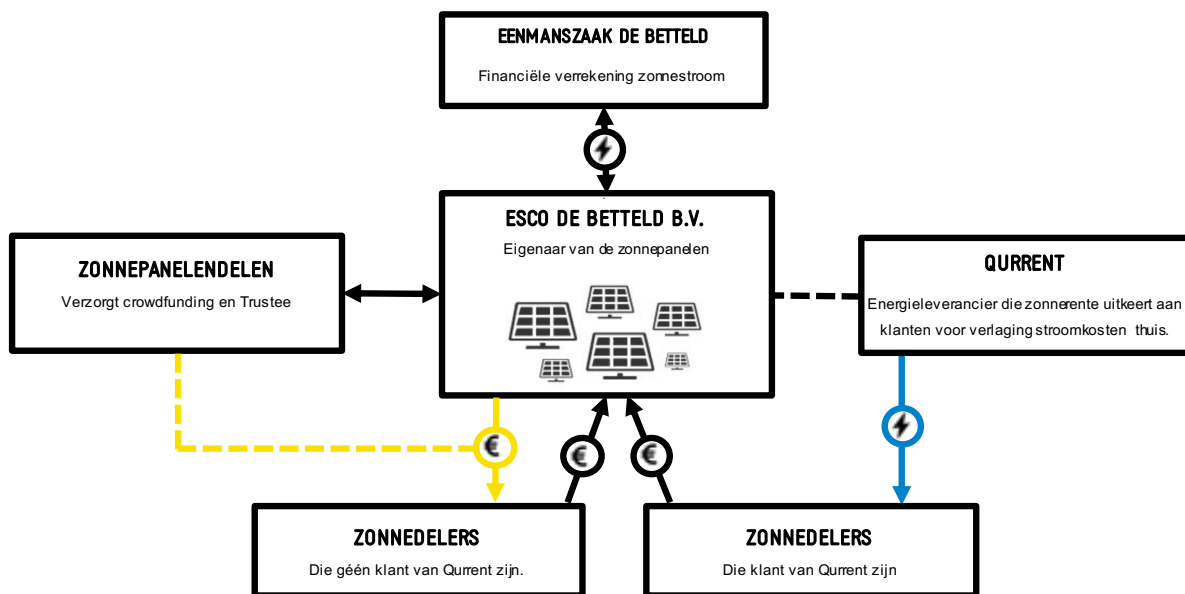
EENMANSZAAK DE BETTELD

Financiële verrekening zonnestroom

ESCO DE BETTELD B.V.

Eigenaar van de zonnepanelen

ZONNEPANELENDELEN

Verzorgt crowdfunding en Trustee

QURRENT

Energieleverancier die zonnerente uitkeert aan klanten voor verlaging stroomkosten thuis.

€

€

€

ZONNEDELERS

Die géén klant van Qurrent zijn.

ZONNEDELERS

Die klant van Qurrent zijn